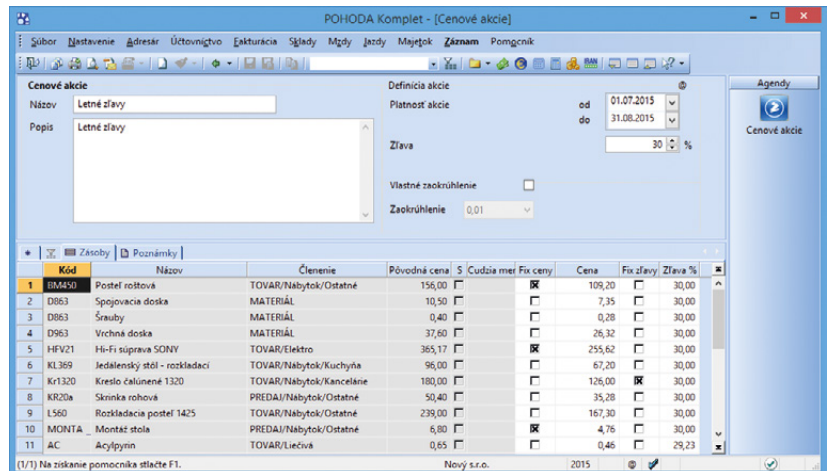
POHODA Komplet - [Cenové akcie]

Súbor Nastavenie Adresár Účtovníctvo Fakturácia Sklady Mzdy Jazdy Majetok Záznam Pomocník

Cenové akcie
Názov Letné zľavy
Popis Letné zľavy

Definícia akcie
Platnosť akcie od 01.07.2015 do 31.08.2015
Zľava 30 %
Vlastné zaokrúhlenie
Zaokrúhlenie 0,01

Agendy
Cenové akcie

Zásoby | Poznámky

| | Kód | Názov | Členenie | Pôvodná cena | S | Cudzia mer | Fix ceny | Cena | Fix zľavy | Zľava % |
|---|---|---|---|---|---|---|---|---|---|---|
| 1 | BM450 | Posteľ roštová | TOVAR/Nábytok/Ostatné | 156,00 | ☐ | | ☒ | 109,20 | ☐ | 30,00 |
| 2 | D863 | Spojovacia doska | MATERIÁL | 10,50 | ☐ | | ☐ | 7,35 | ☐ | 30,00 |
| 3 | D863 | Šrauby | MATERIÁL | 0,40 | ☐ | | ☐ | 0,28 | ☐ | 30,00 |
| 4 | D963 | Vrchná doska | MATERIÁL | 37,60 | ☐ | | ☐ | 26,32 | ☐ | 30,00 |
| 5 | HFV21 | Hi-Fi súprava SONY | TOVAR/Elektro | 365,17 | ☐ | | ☒ | 255,62 | ☐ | 30,00 |
| 6 | KL369 | Jedálenský stôl - rozkladací | TOVAR/Nábytok/Kuchyňa | 96,00 | ☐ | | ☐ | 67,20 | ☐ | 30,00 |
| 7 | Kr1320 | Kreslo čalúnené 1320 | TOVAR/Nábytok/Kancelárie | 180,00 | ☐ | | ☐ | 126,00 | ☒ | 30,00 |
| 8 | KR20a | Skrinka rohová | PREDAJ/Nábytok/Ostatné | 50,40 | ☐ | | ☐ | 35,28 | ☐ | 30,00 |
| 9 | L560 | Rozkladacia posteľ 1425 | TOVAR/Nábytok/Ostatné | 239,00 | ☐ | | ☐ | 167,30 | ☐ | 30,00 |
| 10 | MONTA | Montáž stola | PREDAJ/Nábytok/Ostatné | 6,80 | ☐ | | ☒ | 4,76 | ☐ | 30,00 |
| 11 | AC | Acylpyrin | TOVAR/Liečivá | 0,65 | ☐ | | ☐ | 0,46 | ☐ | 29,23 |

(1/1) Na získanie pomocníka stlačte F1. Nový s.r.o. 2015